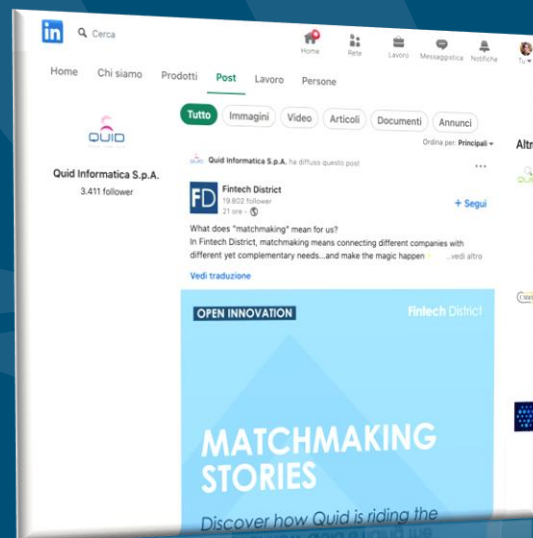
in Cerca

Home Rete Lavoro Messaggistica Notifiche Tu

Home Chi siamo Prodotti Post Lavoro Persone

QUID

Quid Informatica S.p.A.
3.411 follower

Tutto Immagini Video Articoli Documenti Annunci

Ordina per: Principali

Quid Informatica S.p.A. ha diffuso questo post

FD Fintech District
19.802 follower
21 ore •

+ Segui

What does "matchmaking" mean for us?
In Fintech District, matchmaking means connecting different companies with different yet complementary needs...and make the magic happen ...vedi altro

Vedi traduzione

OPEN INNOVATION

Fintech District

MATCHMAKING STORIES

Discover how Quid is riding the

Altr